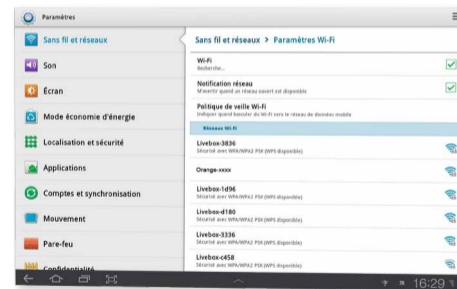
Paramètres

Sans fil et réseaux
Son
Écran
Mode économie d'énergie
Localisation et sécurité
Applications
Comptes et synchronisation
Mouvement
Pare-feu
Confidentialité

Sans fil et réseaux > Paramètres Wi-Fi

Wi-Fi
Recherche...

Notification réseau
M'avertir quand un réseau ouvert est disponible

Politique de veille Wi-Fi
Indiquer quand basculer du Wi-Fi vers le réseau de données mobile

Réseaux Wi-Fi

Livebox-3836
Sécurisé avec WPA/WPA2 PSK (WPS disponible)

Orange-xxxx

Livebox-1d96
Sécurisé avec WPA/WPA2 PSK (WPS disponible)

Livebox-d180
Sécurisé avec WPA/WPA2 PSK (WPS disponible)

Livebox-3336
Sécurisé avec WPA/WPA2 PSK (WPS disponible)

Livebox-c458
Sécurisé avec WPA/WPA2 PSK (WPS disponible)

16:29